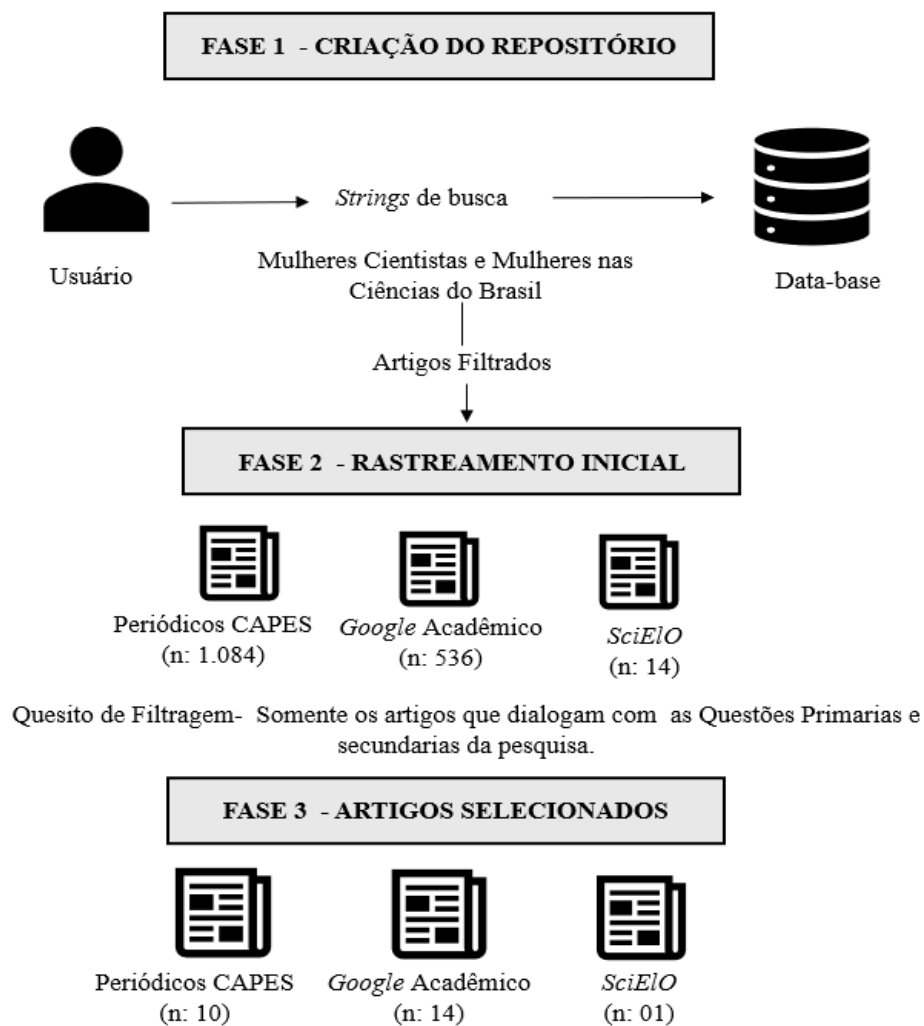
FASE 1 - CRIAÇÃO DO REPOSITÓRIO

Usuário

*Strings* de busca

Data-base

Mulheres Cientistas e Mulheres nas Ciências do Brasil

Artigos Filtrados

FASE 2 - RASTREAMENTO INICIAL

Periódicos CAPES
(n: 1.084)

*Google* Acadêmico
(n: 536)

*SciElO*
(n: 14)

Quesito de Filtragem- Somente os artigos que dialogam com as Questões Primarias e secundarias da pesquisa.

FASE 3 - ARTIGOS SELECIONADOS

Periódicos CAPES
(n: 10)

*Google* Acadêmico
(n: 14)

*SciElO*
(n: 01)